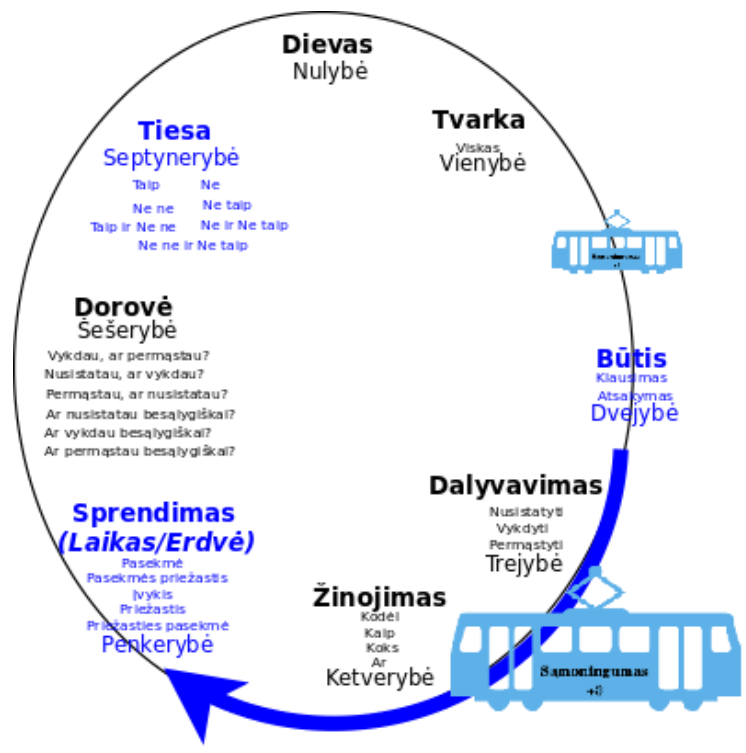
Dievas
Nulybė

Tvarka
Viskas
Vienybė

Tiesa
Septynerybė
Taip
Ne
Ne ne
Ne taip
Taip ir Ne ne
Ne ir Ne taip
Ne ne ir Ne taip

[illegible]

Būtis
Klausimas
Atsakymas
Dvejybė

Dorovė
Šešerybė
Vykdau, ar permąstau?
Nusistatau, ar vykdau?
Permąstau, ar nusistatau?
Ar nusistatau besąlygiškai?
Ar vykdau besąlygiškai?
Ar permąstau besąlygiškai?

Dalyvavimas
Nusistatyti
Vykdyti
Permąstyti
Trejybė

Sprendimas
(Laikas/Erdvė)
Pasekmė
Pasekmės priežastis
Įvykis
Priežastis
Priežasties pasekmė
Penkerybė

Žinojimas
Kodėl
Kaip
Koks
Ar
Ketverybė

Sąmoningumas
+0